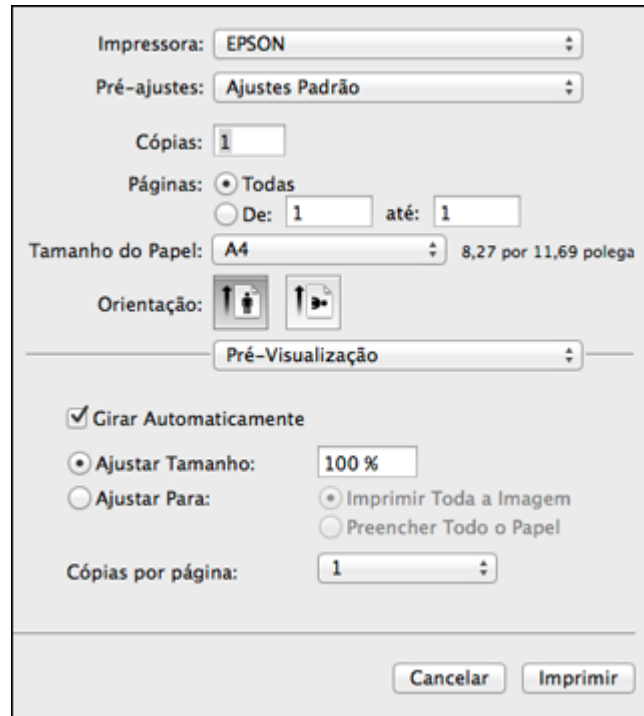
Impressora: EPSON

Pré-ajustes: Ajustes Padrão

Cópias: 1

Páginas: Todas

De: 1 até: 1

Tamanho do Papel: A4 8,27 por 11,69 polega

Orientação:

Pré-Visualização

Girar Automaticamente

Ajustar Tamanho: 100 %

Ajustar Para: Imprimir Toda a Imagem

Preencher Todo o Papel

Cópias por página: 1

Cancelar Imprimir